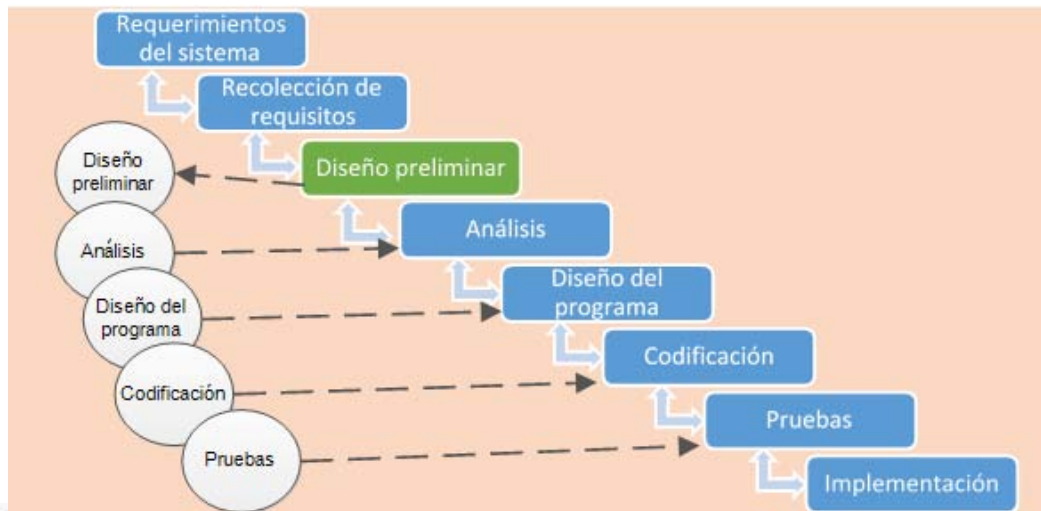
Requerimientos del sistema

Recolección de requisitos

Diseño preliminar

Análisis

Diseño del programa

Codificación

Pruebas

Implementación

Diseño preliminar

Análisis

Diseño del programa

Codificación

Pruebas